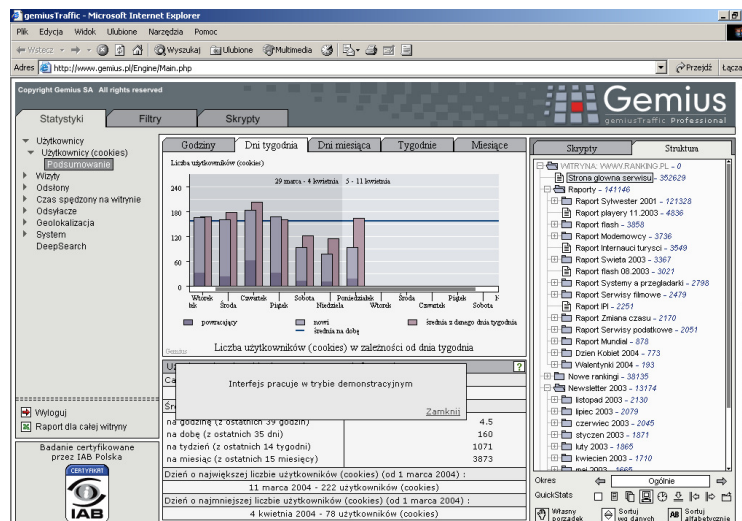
gemiusTraffic - Microsoft Internet Explorer

Plik Edycja Widok Ulubione Narzędzia Pomoc

Wstecz Wyszukaj Ulubione Multimedia

Adres http://www.gemius.pl/Engine/Main.php Przejdź Łącza

Copyright Gemius SA All rights reserved

Gemius
gemiusTraffic Professional

Statystyki Filtry Skrypty

Użytkownicy
Użytkownicy (cookies)
Podsumowanie
Wizyty
Odsłony
Czas spędzony na witrynie
Odsyłacze
Geolokalizacja
System
DeepSearch

Godziny Dni tygodnia Dni miesiąca Tygodnie Miesiące

Liczba użytkowników (cookies)

29 marca - 4 kwietnia 5 - 11 kwietnia

240
180
120
60
0

Wtorek Środa Czwartek Piątek Sobota Niedziela Poniedziałek Wtorek Środa Czwartek Piątek Sobota

powracający nowi średnia z danego dnia tygodnia średnia na dobę

Gemius

Liczba użytkowników (cookies) w zależności od dnia tygodnia

Interfejs pracuje w trybie demonstracyjnym

Zamknij

Wyloguj
Raport dla całej witryny

Badanie certyfikowane przez IAB Polska

CERTYFIKAT
IAB

na godzinę (z ostatnich 39 godzin) 4.5
na dobę (z ostatnich 35 dni) 160
na tydzień (z ostatnich 14 tygodni) 1071
na miesiąc (z ostatnich 15 miesięcy) 3873

Dzień o największej liczbie użytkowników (cookies) (od 1 marca 2004) :
11 marca 2004 - 222 użytkowników (cookies)
Dzień o najmniejszej liczbie użytkowników (cookies) (od 1 marca 2004) :
4 kwietnia 2004 - 78 użytkowników (cookies)

Skrypty Struktura

WITRYNA: WWW.RANKING.PL - 0
Strona główna serwisu - 352629
Raporty - 141146
Raport Sylwester 2001 - 121328
Raport playery 11.2003 - 4836
Raport flash - 3858
Raport Modemowcy - 3736
Raport Internauci turyści - 3549
Raport Swieta 2003 - 3367
Raport flash 08.2003 - 3021
Raport Systemy a przeglądarki - 2798
Raport Serwisy filmowe - 2479
Raport IPI - 2251
Raport Zmiana czasu - 2170
Raport Serwisy podatkowe - 2051
Raport Mundial - 878
Dzien Kobiet 2004 - 773
Walentynki 2004 - 193
Nowe rankingi - 38135
Newsletter 2003 - 13174
listopad 2003 - 2130
lipiec 2003 - 2079
czerwiec 2003 - 2045
styczen 2003 - 1871
luty 2003 - 1865
kwiecien 2003 - 1710
maj 2003 - 1665

Okres Ogólnie
QuickStats
Własny porządek Sortuj wg danych Sortuj alfabetycznie